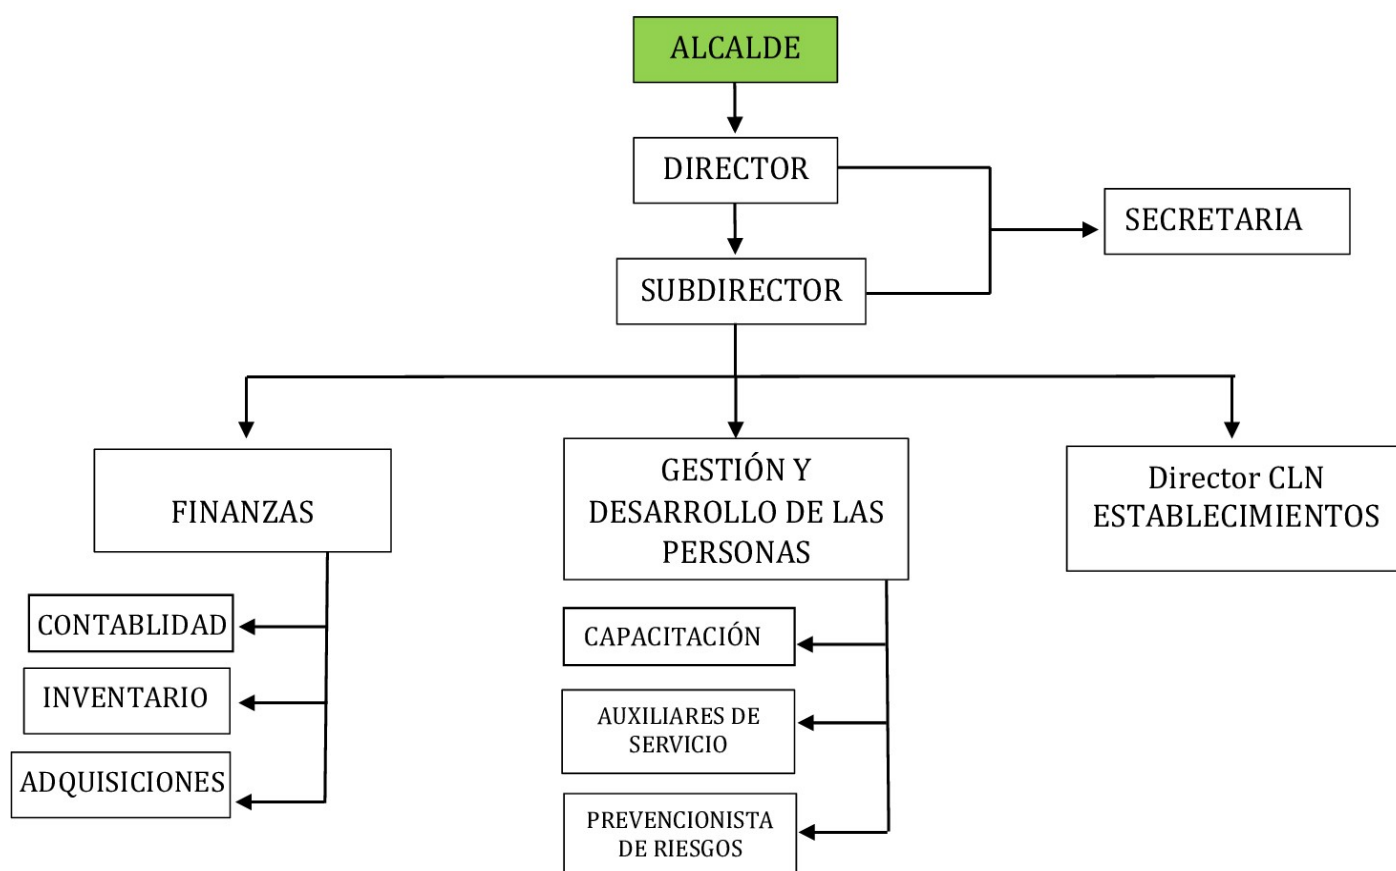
ALCALDE

DIRECTOR

SECRETARIA

SUBDIRECTOR

FINANZAS

GESTIÓN Y DESARROLLO DE LAS PERSONAS

Director CLN ESTABLECIMIENTOS

CONTABLIDAD

INVENTARIO

ADQUISICIONES

CAPACITACIÓN

AUXILIARES DE SERVICIO

PREVENCIONISTA DE RIESGOS